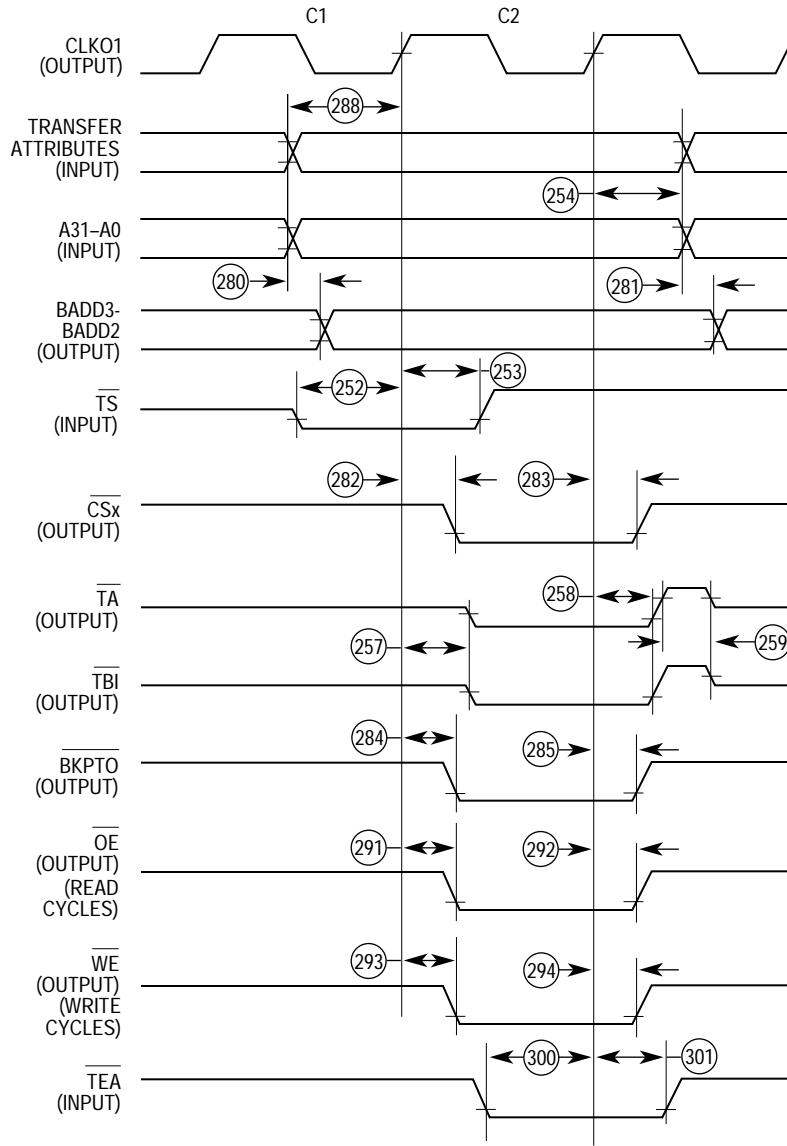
C1

C2

CLKO1 (OUTPUT)

288

TRANSFER ATTRIBUTES (INPUT)

254

A31–A0 (INPUT)

280

281

BADD3- BADD2 (OUTPUT)

252

253

$\overline{TS}$ (INPUT)

282

283

$\overline{CSx}$ (OUTPUT)

258

$\overline{TA}$ (OUTPUT)

257

259

$\overline{TBI}$ (OUTPUT)

284

285

$\overline{BKPTO}$ (OUTPUT)

291

292

$\overline{OE}$ (OUTPUT) (READ CYCLES)

293

294

$\overline{WE}$ (OUTPUT) (WRITE CYCLES)

300

301

$\overline{TEA}$ (INPUT)